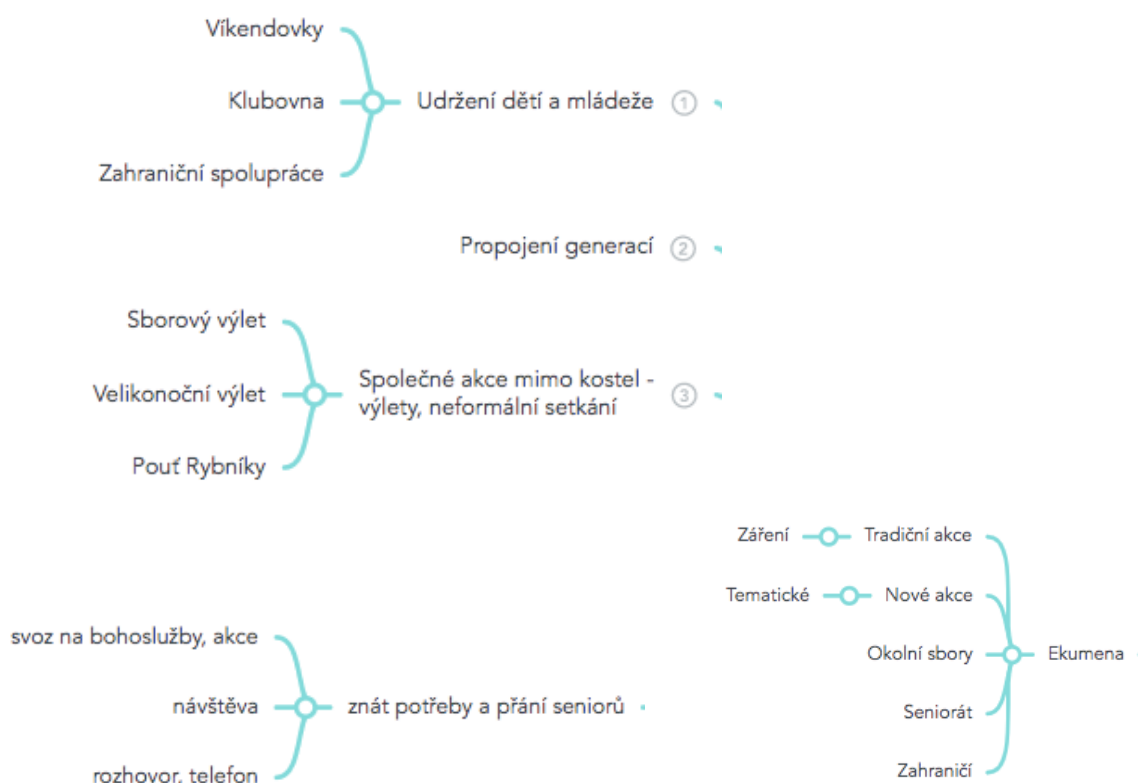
Víkendovky

Klubovna

Zahraniční spolupráce

Udržení dětí a mládeže ①

Propojení generací ②

Sborový výlet

Velikonoční výlet

Pouť Rybníky

Společné akce mimo kostel - výlety, neformální setkání ③

Září

Tradiční akce

Tematické

Nové akce

Okolní sbory

Ekumena

Seniorát

Zahraničí

svoz na bohoslužby, akce

návštěva

rozhovor, telefon

znát potřeby a přání seniorů